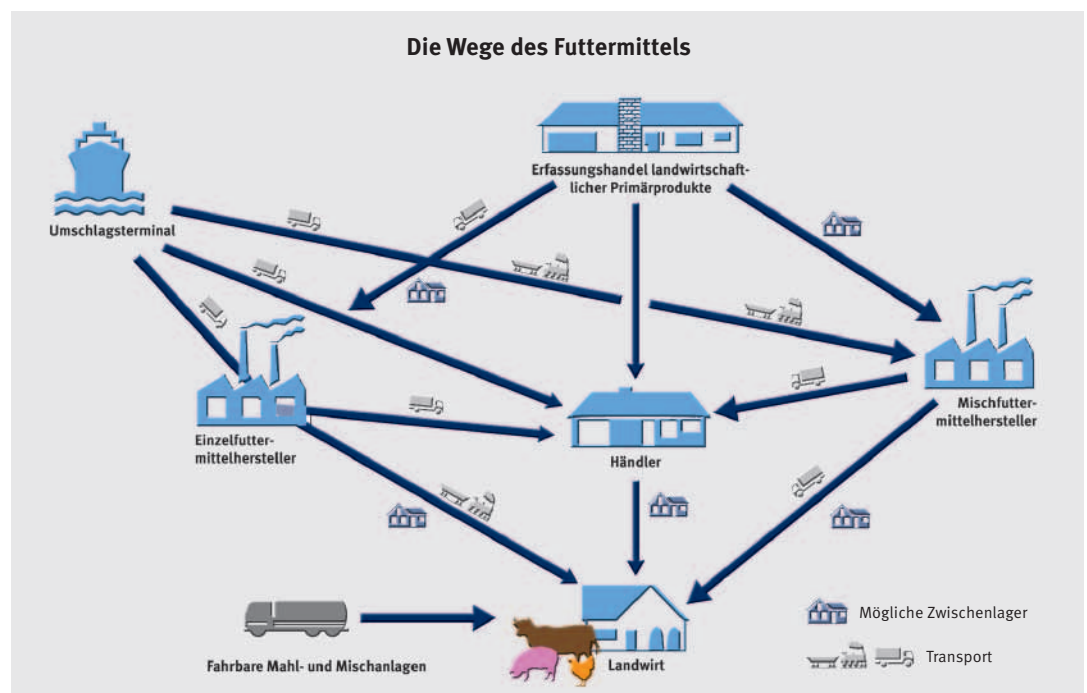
Die Wege des Futtermittels

Erfassungshandel landwirtschaftlicher Primärprodukte

Umschlagsterminal

Einzelfuttermittelhersteller

Händler

Mischfuttermittelhersteller

Landwirt

Fahrbare Mahl- und Mischanlagen

Mögliche Zwischenlager

Transport